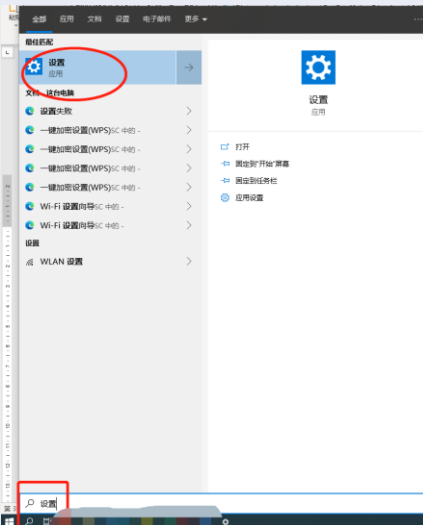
全部 应用 文档 设置 电子邮件 更多 ▾

最佳匹配

设置
应用

文档 - 这台电脑

设置失败

一键加密设置(WPS)SC 中的 -

一键加密设置(WPS)SC 中的 -

一键加密设置(WPS)SC 中的 -

一键加密设置(WPS)SC 中的 -

Wi-Fi 设置向导SC 中的 -

Wi-Fi 设置向导SC 中的 -

设置

WLAN 设置

设置
应用

打开

固定到"开始"屏幕

固定到任务栏

应用设置

设置